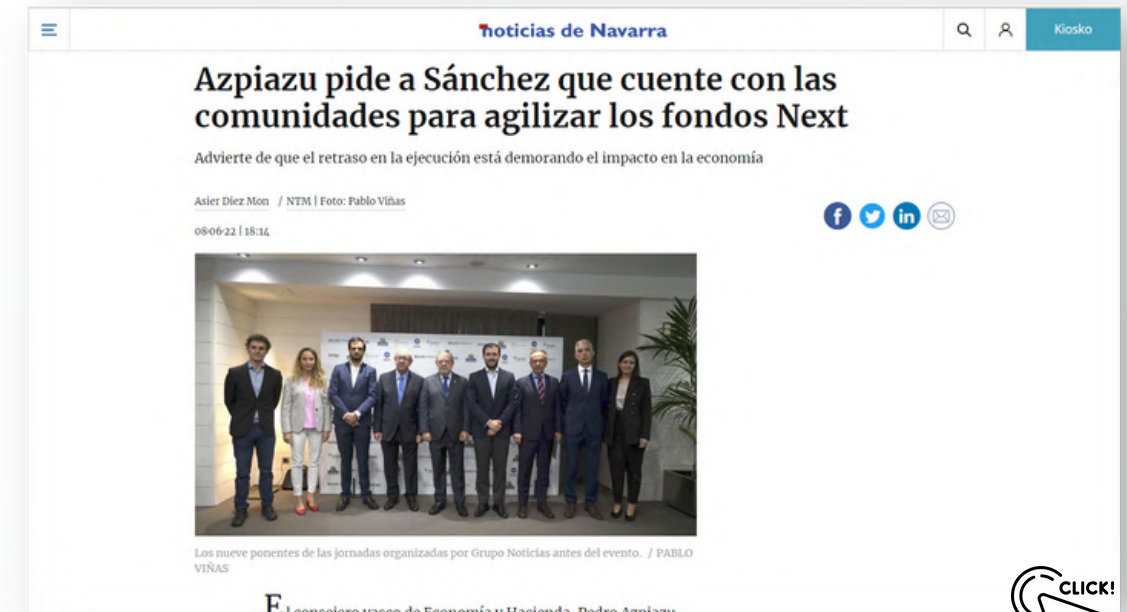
noticias de Navarra

Kiosko

Azpiazu pide a Sánchez que cuente con las comunidades para agilizar los fondos Next

Advierte de que el retraso en la ejecución está demorando el impacto en la economía

Asier Diez Mon / NTM | Foto: Pablo Viñas

08-06-22 | 18:14

Los nueve ponentes de las jornadas organizadas por Grupo Noticias antes del evento. / PABLO VIÑAS

El consejero vasco de Economía y Hacienda, Pedro Azpiazu

CLICK!